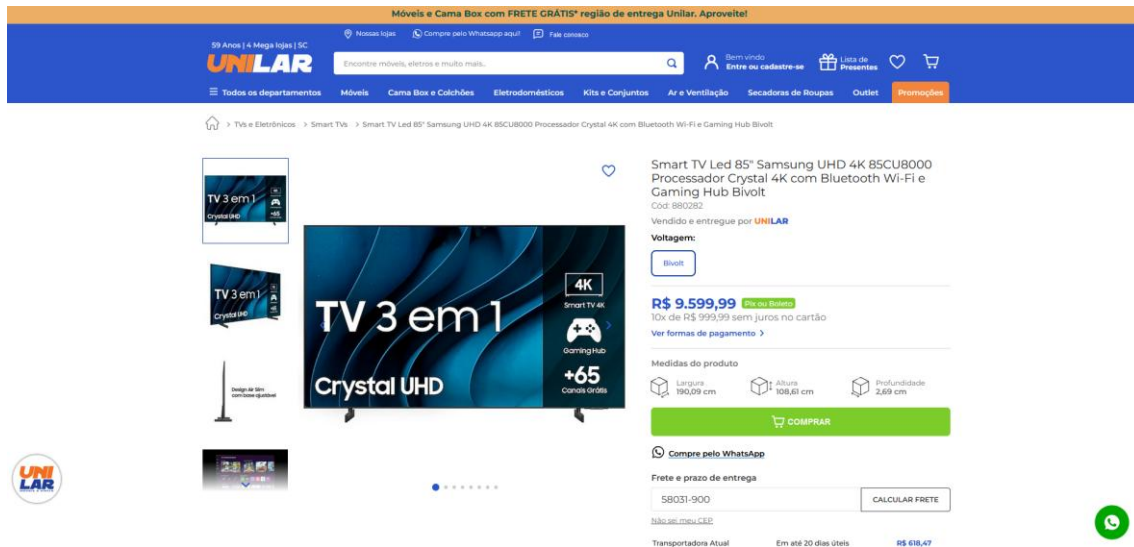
Móveis e Cama Box com FRETE GRÁTIS* região de entrega Unilar. Aproveite!

Nossas lojas  Compre pelo Whatsapp aqui!  Fale conosco

59 Anos | 4 Mega lojas | SC
UNILAR

Encontre móveis, eletros e muito mais...

Bem vindo
Entre ou cadastre-se

Lista de Presentes

Todos os departamentos  Móveis  Cama Box e Colchões  Eletrodomésticos  Kits e Conjuntos  Ar e Ventilação  Secadoras de Roupas  Outlet  Promoções

> TVs e Eletrônicos > Smart TVs > Smart TV Led 85" Samsung UHD 4K 85CU8000 Processador Crystal 4K com Bluetooth Wi-Fi e Gaming Hub Bivolt

TV 3 em 1
Crystal UHD

TV 3 em 1
Crystal UHD

Design de 5lim com base ajustável

TV 3 em 1
Crystal UHD
4K
Smart TV 4K
Gaming Hub
+65
Canais Grátis

Smart TV Led 85" Samsung UHD 4K 85CU8000 Processador Crystal 4K com Bluetooth Wi-Fi e Gaming Hub Bivolt
Cód: 880282
Vendido e entregue por UNILAR

Voltagem:
Bivolt

R$ 9.599,99 Pix ou Boleto
10x de R$ 999,99 sem juros no cartão
Ver formas de pagamento >

Medidas do produto
Largura 190,09 cm
Altura 108,61 cm
Profundidade 2,69 cm

COMPRAR

Compre pelo WhatsApp

Frete e prazo de entrega
58031-900
CALCULAR FRETE
Não sei meu CEP

Transportadora Atual  Em até 20 dias úteis  R$ 618,47

UNILAR